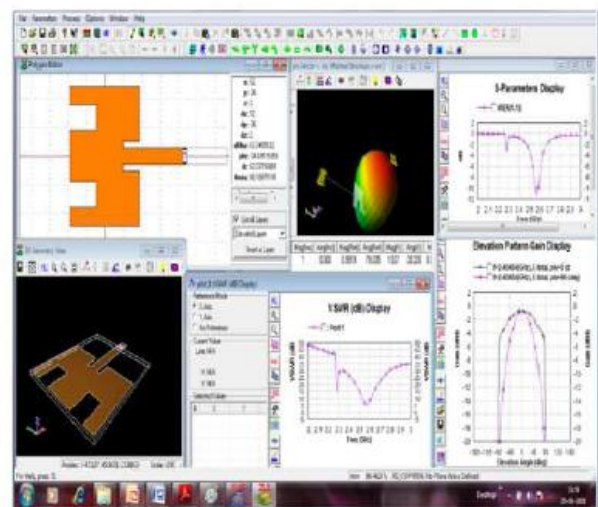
File Parameters Process Options Window Help

Polygon Editor

S-Parameters Display

3D Geometry View

VSWR (dB) Display

Elevation Pattern Gain Display

Reference Mode

Current Values

Selected Values

Freq (GHz)

Elevation Angle (deg)

Desktop